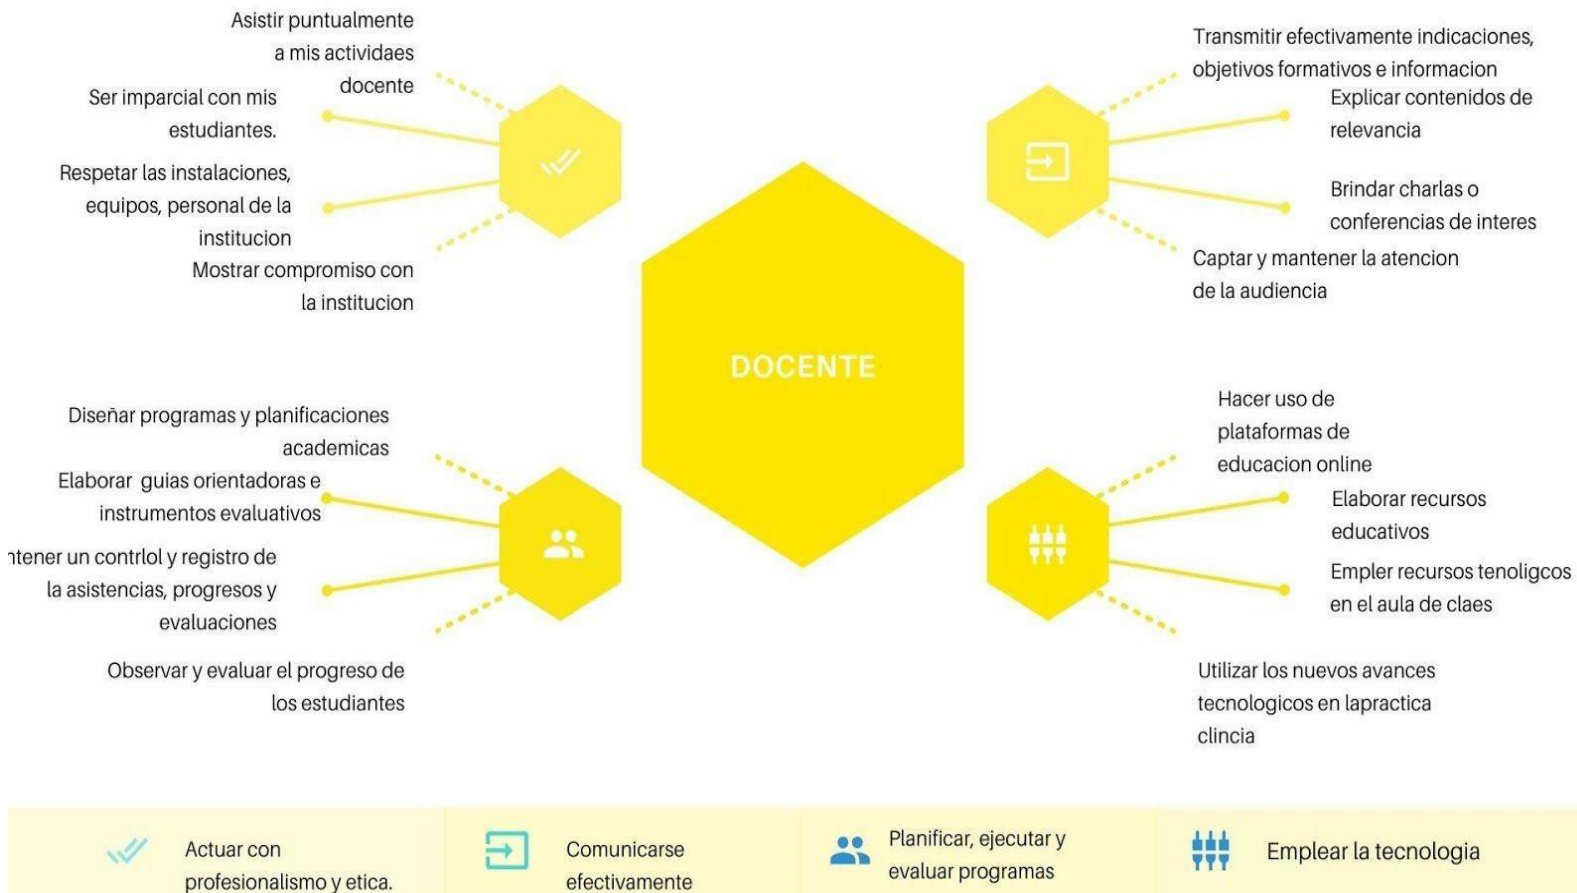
Asistir puntualmente a mis actividaes docente

Ser imparcial con mis estudiantes.

Respetar las instalaciones, equipos, personal de la institucion

Mostrar compromiso con la institucion

Transmitir efectivamente indicaciones, objetivos formativos e informacion

Explicar contenidos de relevancia

Brindar charlas o conferencias de interes

Captar y mantener la atencion de la audiencia

DOCENTE

Diseñar programas y planificaciones academicas

Elaborar guias orientadoras e instrumentos evaluativos

ıtener un contrlol y registro de la asistencias, progresos y evaluaciones

Observar y evaluar el progreso de los estudiantes

Hacer uso de plataformas de educacion online

Elaborar recursos educativos

Empler recursos tenoligcos en el aula de claes

Utilizar los nuevos avances tecnologicos en lapractica clincia

Actuar con profesionalismo y etica.

Comunicarse efectivamente

Planificar, ejecutar y evaluar programas

Emplear la tecnologia